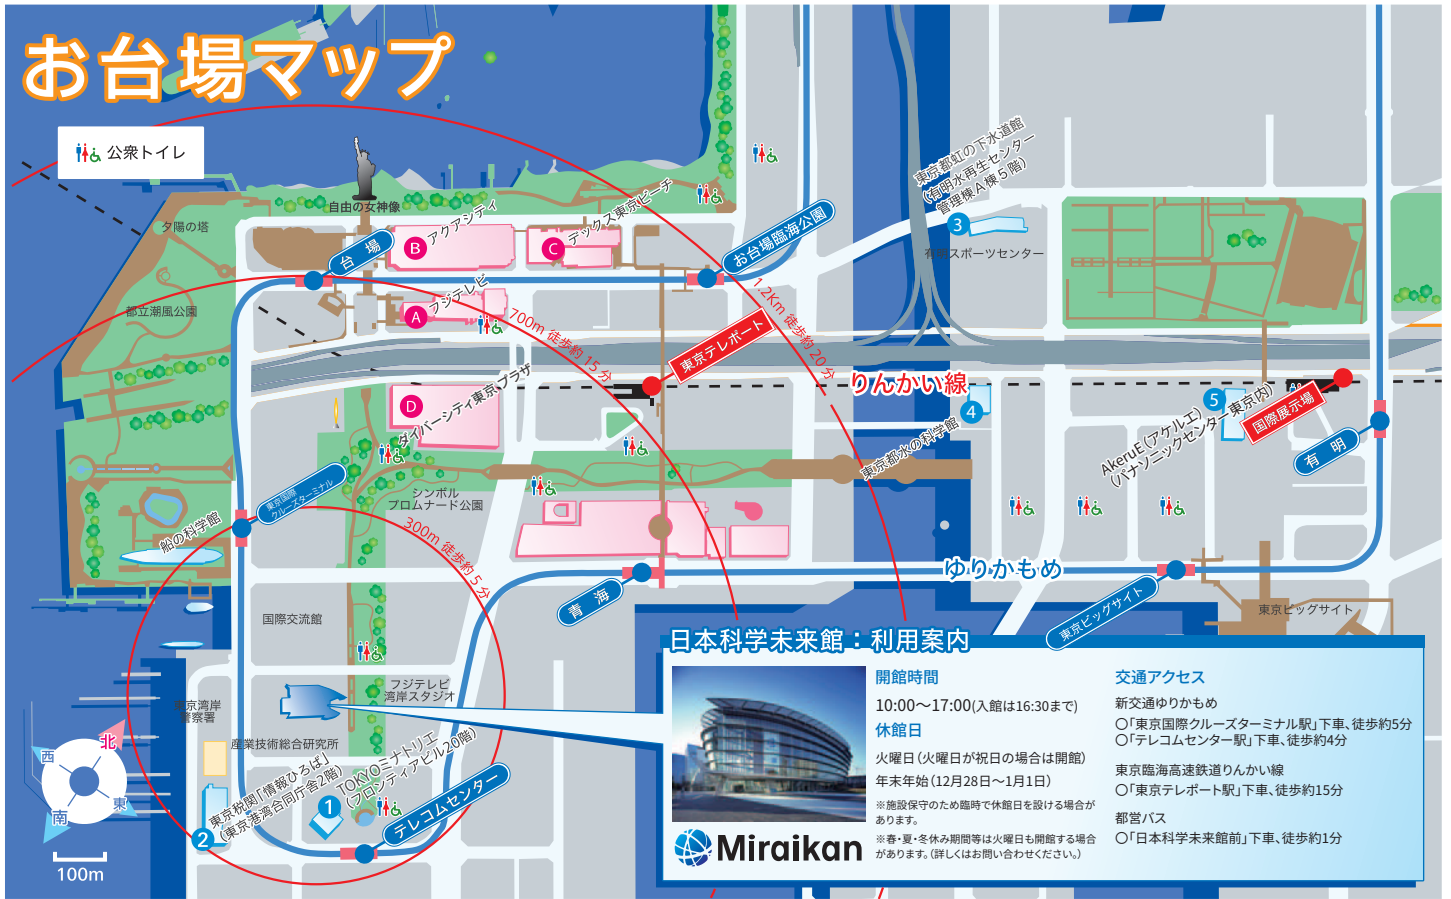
お台場マップ

公衆トイレ

自由の女神像
夕陽の塔
都立潮風公園
台場
A フジテレビ
B アクアシティ
C デックス東京ビーチ
D ダイバーシティ東京プラザ
お台場海浜公園
700m 徒歩約15分
1.2km 徒歩約20分
300m 徒歩約5分
東京テレポート
りんかい線
東京都虹の下水道館（有明水再生センター管理棟A棟5階）
3
有明スポーツセンター
4
東京都水の科学館
5
AkeruE（アケルエ）（パナソニックセンター東京内）
国際展示場
有明
東京国際クルーズターミナル
船の科学館
シンボルプロムナード公園
青海
ゆりかもめ
東京ビッグサイト
国際交流館
フジテレビ湾岸スタジオ
東京湾岸警察署
産業技術総合研究所
東京税関「情報ひろば」（東京港湾合同庁舎2階）
TOKYOミナトリエ（フロンティアビル20階）
1
2
テレコムセンター
北
西
東
南
100m

日本科学未来館：利用案内
Miraikan

開館時間
10:00〜17:00(入館は16:30まで)
休館日
火曜日（火曜日が祝日の場合は開館）
年末年始（12月28日〜1月1日）
※施設保守のため臨時で休館日を設ける場合があります。
※春・夏・冬休み期間等は火曜日も開館する場合があります。（詳しくはお問い合わせください。）

交通アクセス
新交通ゆりかもめ
○「東京国際クルーズターミナル駅」下車、徒歩約5分
○「テレコムセンター駅」下車、徒歩約4分
東京臨海高速鉄道りんかい線
○「東京テレポート駅」下車、徒歩約15分
都営バス
○「日本科学未来館前」下車、徒歩約1分